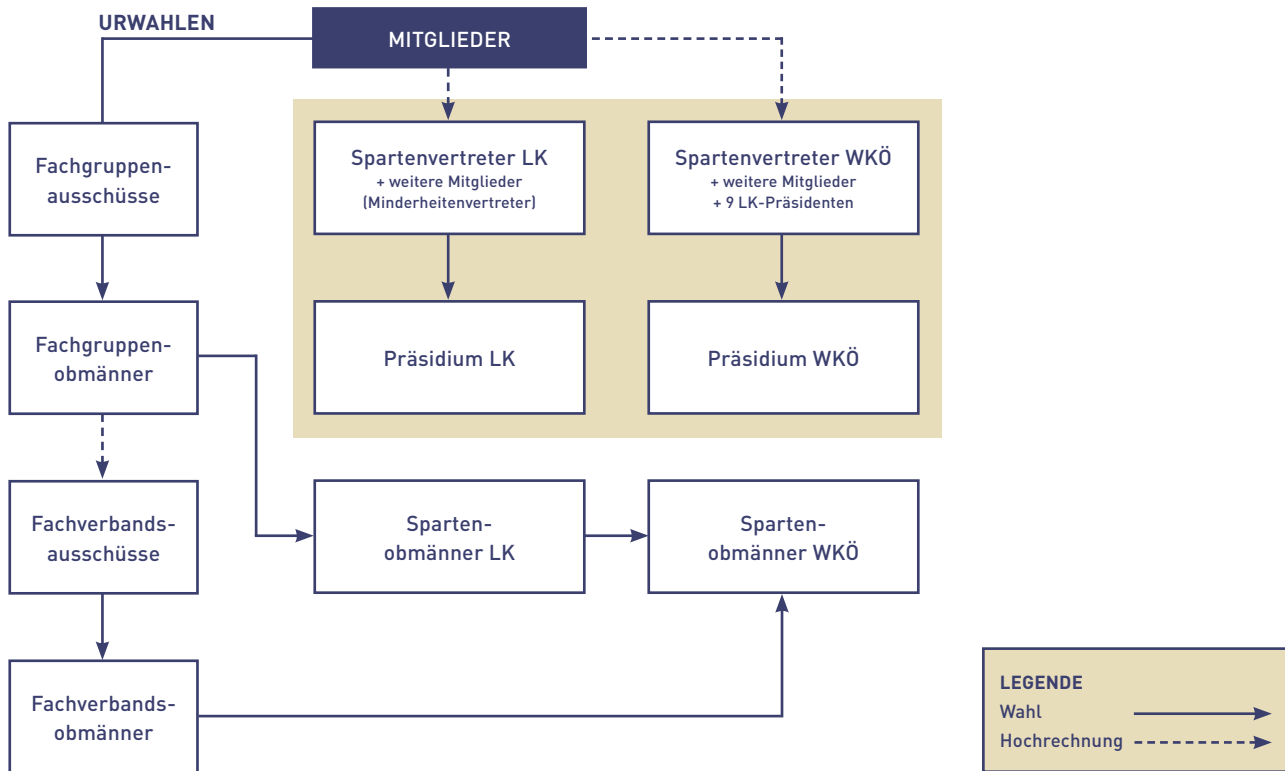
URWAHLEN

MITGLIEDER

Fachgruppenausschüsse

Spartenvertreter LK
+ weitere Mitglieder
(Minderheitenvertreter)

Spartenvertreter WKÖ
+ weitere Mitglieder
+ 9 LK-Präsidenten

Fachgruppenobmänner

Präsidium LK

Präsidium WKÖ

Fachverbandsausschüsse

Spartenobmänner LK

Spartenobmänner WKÖ

Fachverbandsobmänner

LEGENDE
Wahl
Hochrechnung